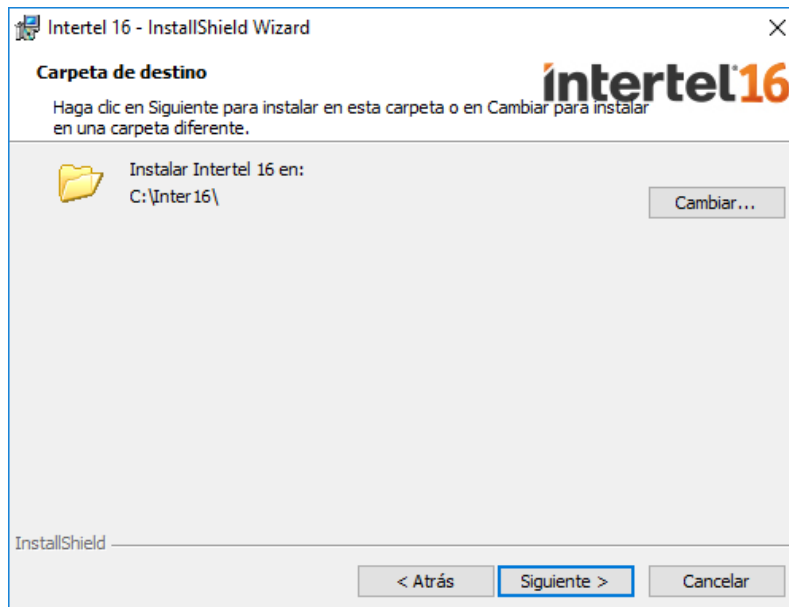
Intertel 16 - InstallShield Wizard

×

Carpeta de destino

intertel16

Haga clic en Siguiente para instalar en esta carpeta o en Cambiar para instalar en una carpeta diferente.

Instalar Intertel 16 en:
C:\Inter16\

Cambiar...

InstallShield

< Atrás

Siguiente >

Cancelar